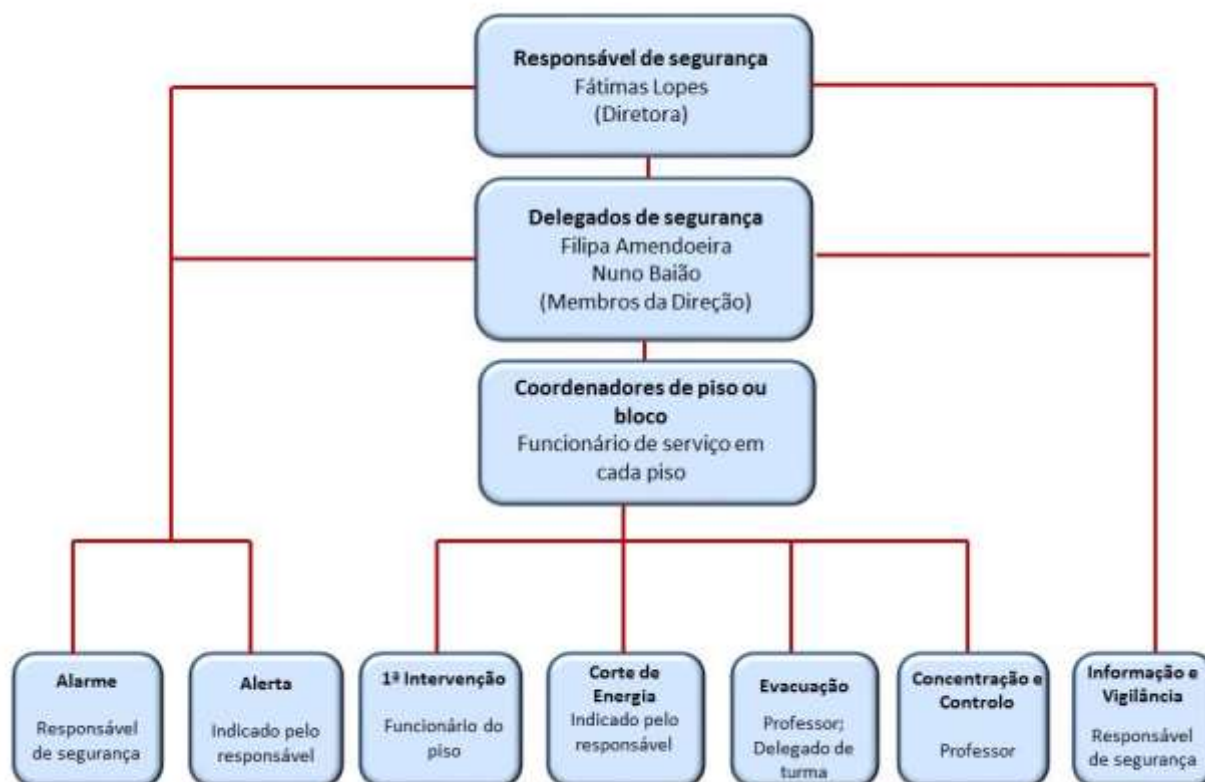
Responsável de segurança
Fátimas Lopes
(Diretora)

Delegados de segurança
Filipa Amendoeira
Nuno Baião
(Membros da Direção)

Coordenadores de piso ou bloco
Funcionário de serviço em cada piso

Alarme
Responsável de segurança

Alerta
Indicado pelo responsável

1ª Intervenção
Funcionário do piso

Corte de Energia
Indicado pelo responsável

Evacuação
Professor; Delegado de turma

Concentração e Controlo
Professor

Informação e Vigilância
Responsável de segurança